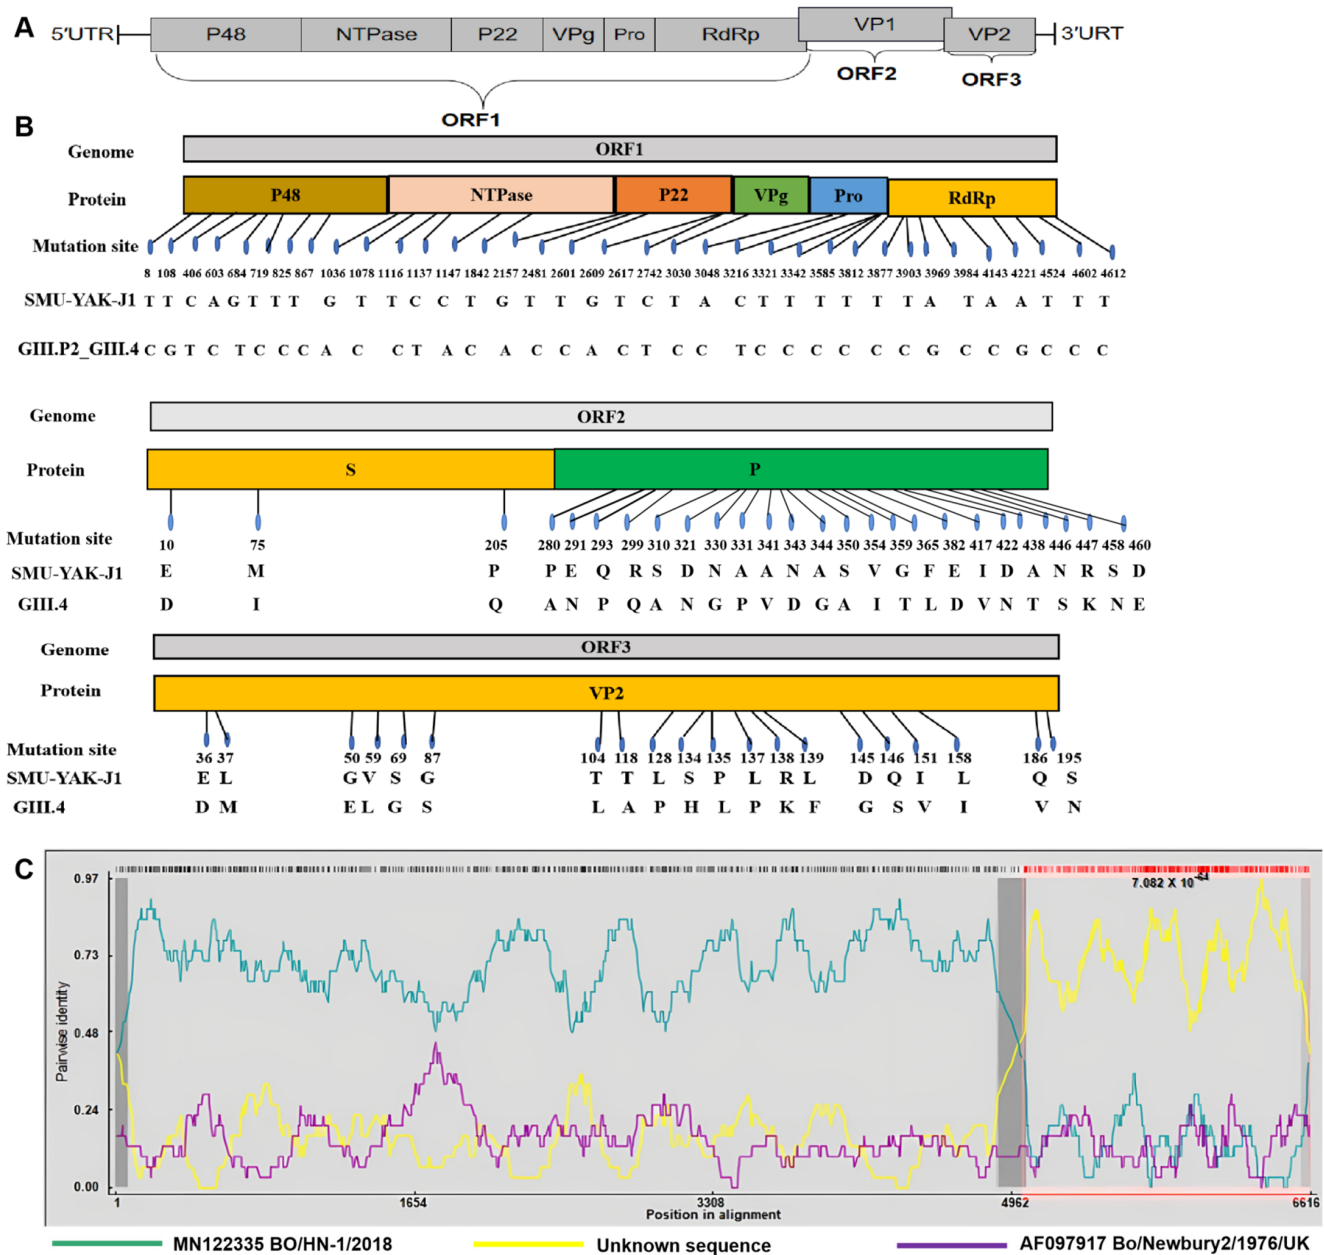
A

5'UTR P48 NTPase P22 VPg Pro RdRp VP1 VP2 3'URT

ORF1 ORF2 ORF3

B

Genome ORF1

Protein P48 NTPase P22 VPg Pro RdRp

Mutation site

8 108 406 603 684 719 825 867 1036 1078 1116 1137 1147 1842 2157 2481 2601 2609 2617 2742 3030 3048 3216 3321 3342 3585 3812 3877 3903 3969 3984 4143 4221 4524 4602 4612

SMU-YAK-J1 T T C A G T T T G T T C C T G T T G T C T A C T T T T T T A T A A T T T

GIII.P2_GIII.4 C G T C T C C C A C C T A C A C C A C T C C T C C C C C C G C C G C C C

Genome ORF2

Protein S P

Mutation site 10 75 205 280 291 293 299 310 321 330 331 341 343 344 350 354 359 365 382 417 422 438 446 447 458 460

SMU-YAK-J1 E M P P E Q R S D N A A N A S V G F E I D A N R S D

GIII.4 D I Q A N P Q A N G P V D G A I T L D V N T S K N E

Genome ORF3

Protein VP2

Mutation site 36 37 50 59 69 87 104 118 128 134 135 137 138 139 145 146 151 158 186 195

SMU-YAK-J1 E L G V S G T T L S P L R L D Q I L Q S

GIII.4 D M E L G S L A P H L P K F G S V I V N

C

0.97 0.73 0.48 0.24 0.00

Pairwise identity

$7.082 \times 10^{-61}$

1 1654 3308 4962 6616

Position in alignment

MN122335 BO/HN-1/2018 Unknown sequence AF097917 Bo/Newbury2/1976/UK